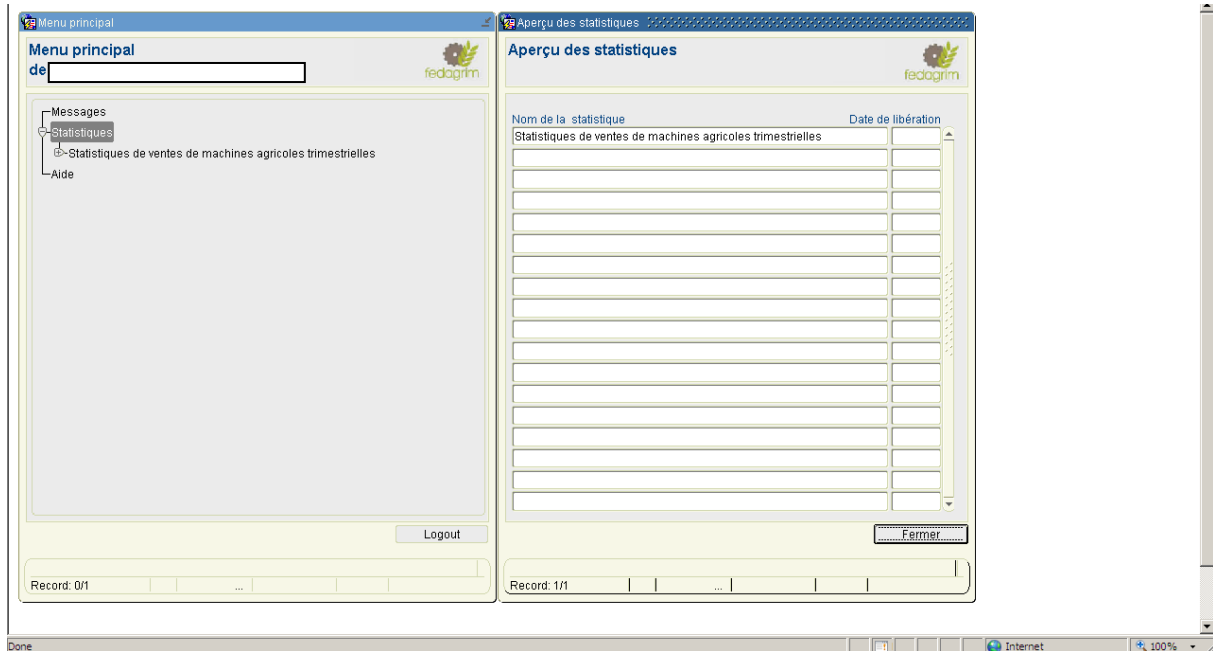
Menu principal

Menu principal
de

fedagrim

Messages
Statistiques
Statistiques de ventes de machines agricoles trimestrielles
Aide

Logout

Record: 0/1 ...

Aperçu des statistiques

Aperçu des statistiques

fedagrim

| Nom de la statistique | Date de libération |
|---|---|
| Statistiques de ventes de machines agricoles trimestrielles | |

Fermer

Record: 1/1 ...

Done

Internet

100%